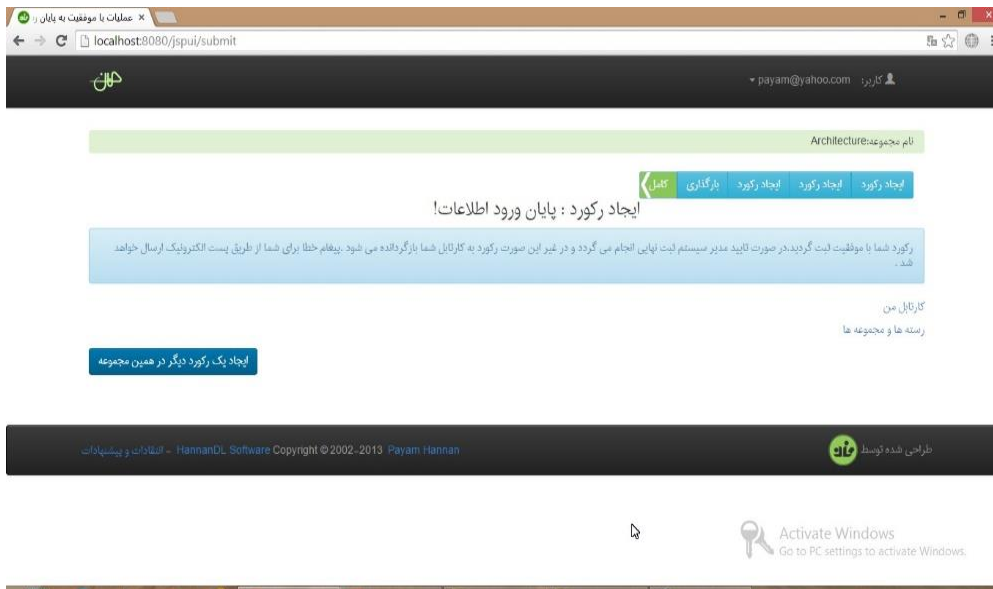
عملیات با موفقیت به پایان ر ×

localhost:8080/jspui/submit

کاربر: payam@yahoo.com

نام مجموعه:Architecture

ایجاد رکورد | ایجاد رکورد | ایجاد رکورد | بارگذاری | کامل

ایجاد رکورد : پایان ورود اطلاعات!

رکورد شما با موفقیت ثبت گردید.در صورت تایید مدیر سیستم ثبت نهایی انجام می گردد و در غیر این صورت رکورد به کارتابل شما بازگردانده می شود. پیغام خطا برای شما از طریق پست الکترونیک ارسال خواهد شد .

کارتابل من

رسته ها و مجموعه ها

ایجاد یک رکورد دیگر در همین مجموعه

طراحی شده توسط

HannanDL Software Copyright © 2002-2013 Payam Hannan - انتقادات و پیشنهادات

Activate Windows
Go to PC settings to activate Windows.